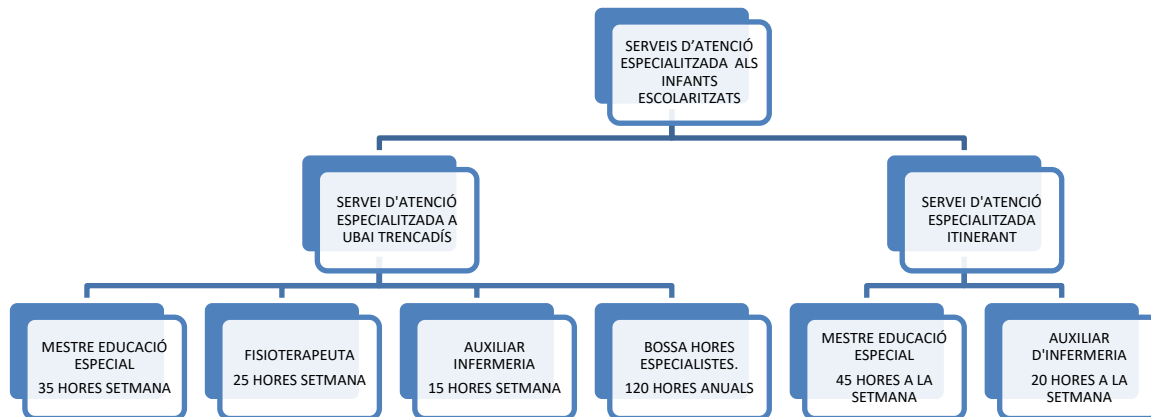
SERVEIS D'ATENCIÓ ESPECIALITZADA ALS INFANTS ESCOLARITZATS

SERVEI D'ATENCIÓ ESPECIALITZADA A UBAI TRENCADÍS

SERVEI D'ATENCIÓ ESPECIALITZADA ITINERANT

MESTRE EDUCACIÓ ESPECIAL
35 HORES SETMANA

FISIOTERAPEUTA
25 HORES SETMANA

AUXILIAR INFERMERIA
15 HORES SETMANA

BOSSA HORES ESPECIALISTES.
120 HORES ANUALS

MESTRE EDUCACIÓ ESPECIAL
45 HORES A LA SETMANA

AUXILIAR D'INFERMERIA
20 HORES A LA SETMANA